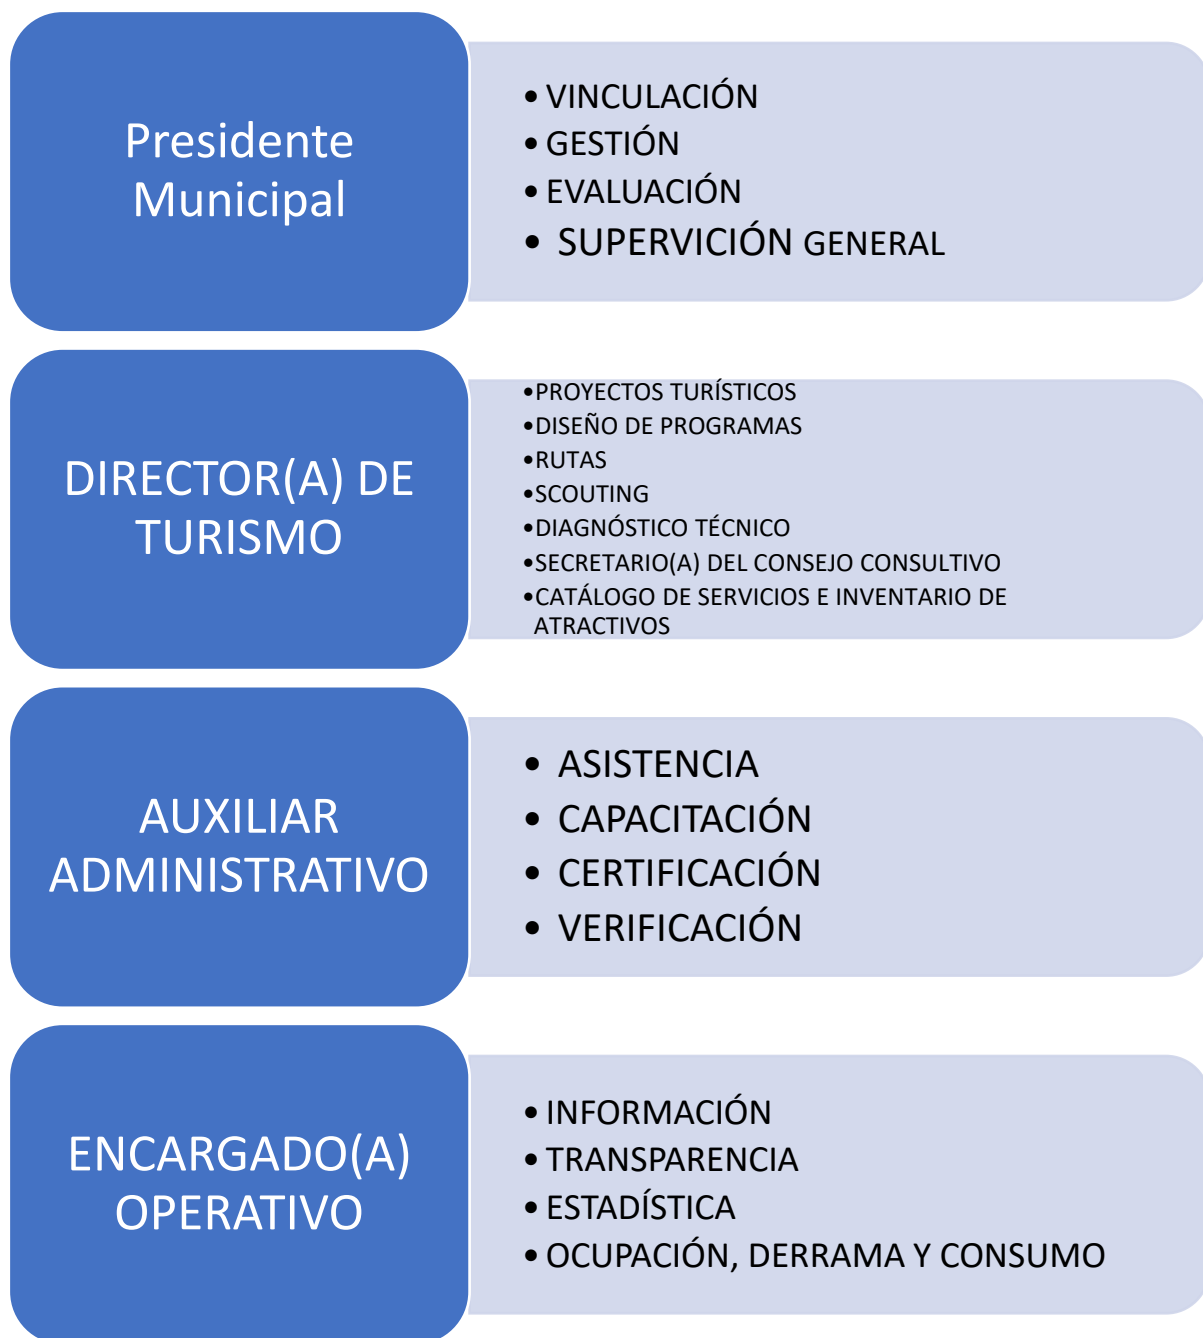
Presidente Municipal

• VINCULACIÓN
• GESTIÓN
• EVALUACIÓN
• SUPERVICIÓN GENERAL

DIRECTOR(A) DE TURISMO

• PROYECTOS TURÍSTICOS
• DISEÑO DE PROGRAMAS
• RUTAS
• SCOUTING
• DIAGNÓSTICO TÉCNICO
• SECRETARIO(A) DEL CONSEJO CONSULTIVO
• CATÁLOGO DE SERVICIOS E INVENTARIO DE ATRACTIVOS

AUXILIAR ADMINISTRATIVO

• ASISTENCIA
• CAPACITACIÓN
• CERTIFICACIÓN
• VERIFICACIÓN

ENCARGADO(A) OPERATIVO

• INFORMACIÓN
• TRANSPARENCIA
• ESTADÍSTICA
• OCUPACIÓN, DERRAMA Y CONSUMO